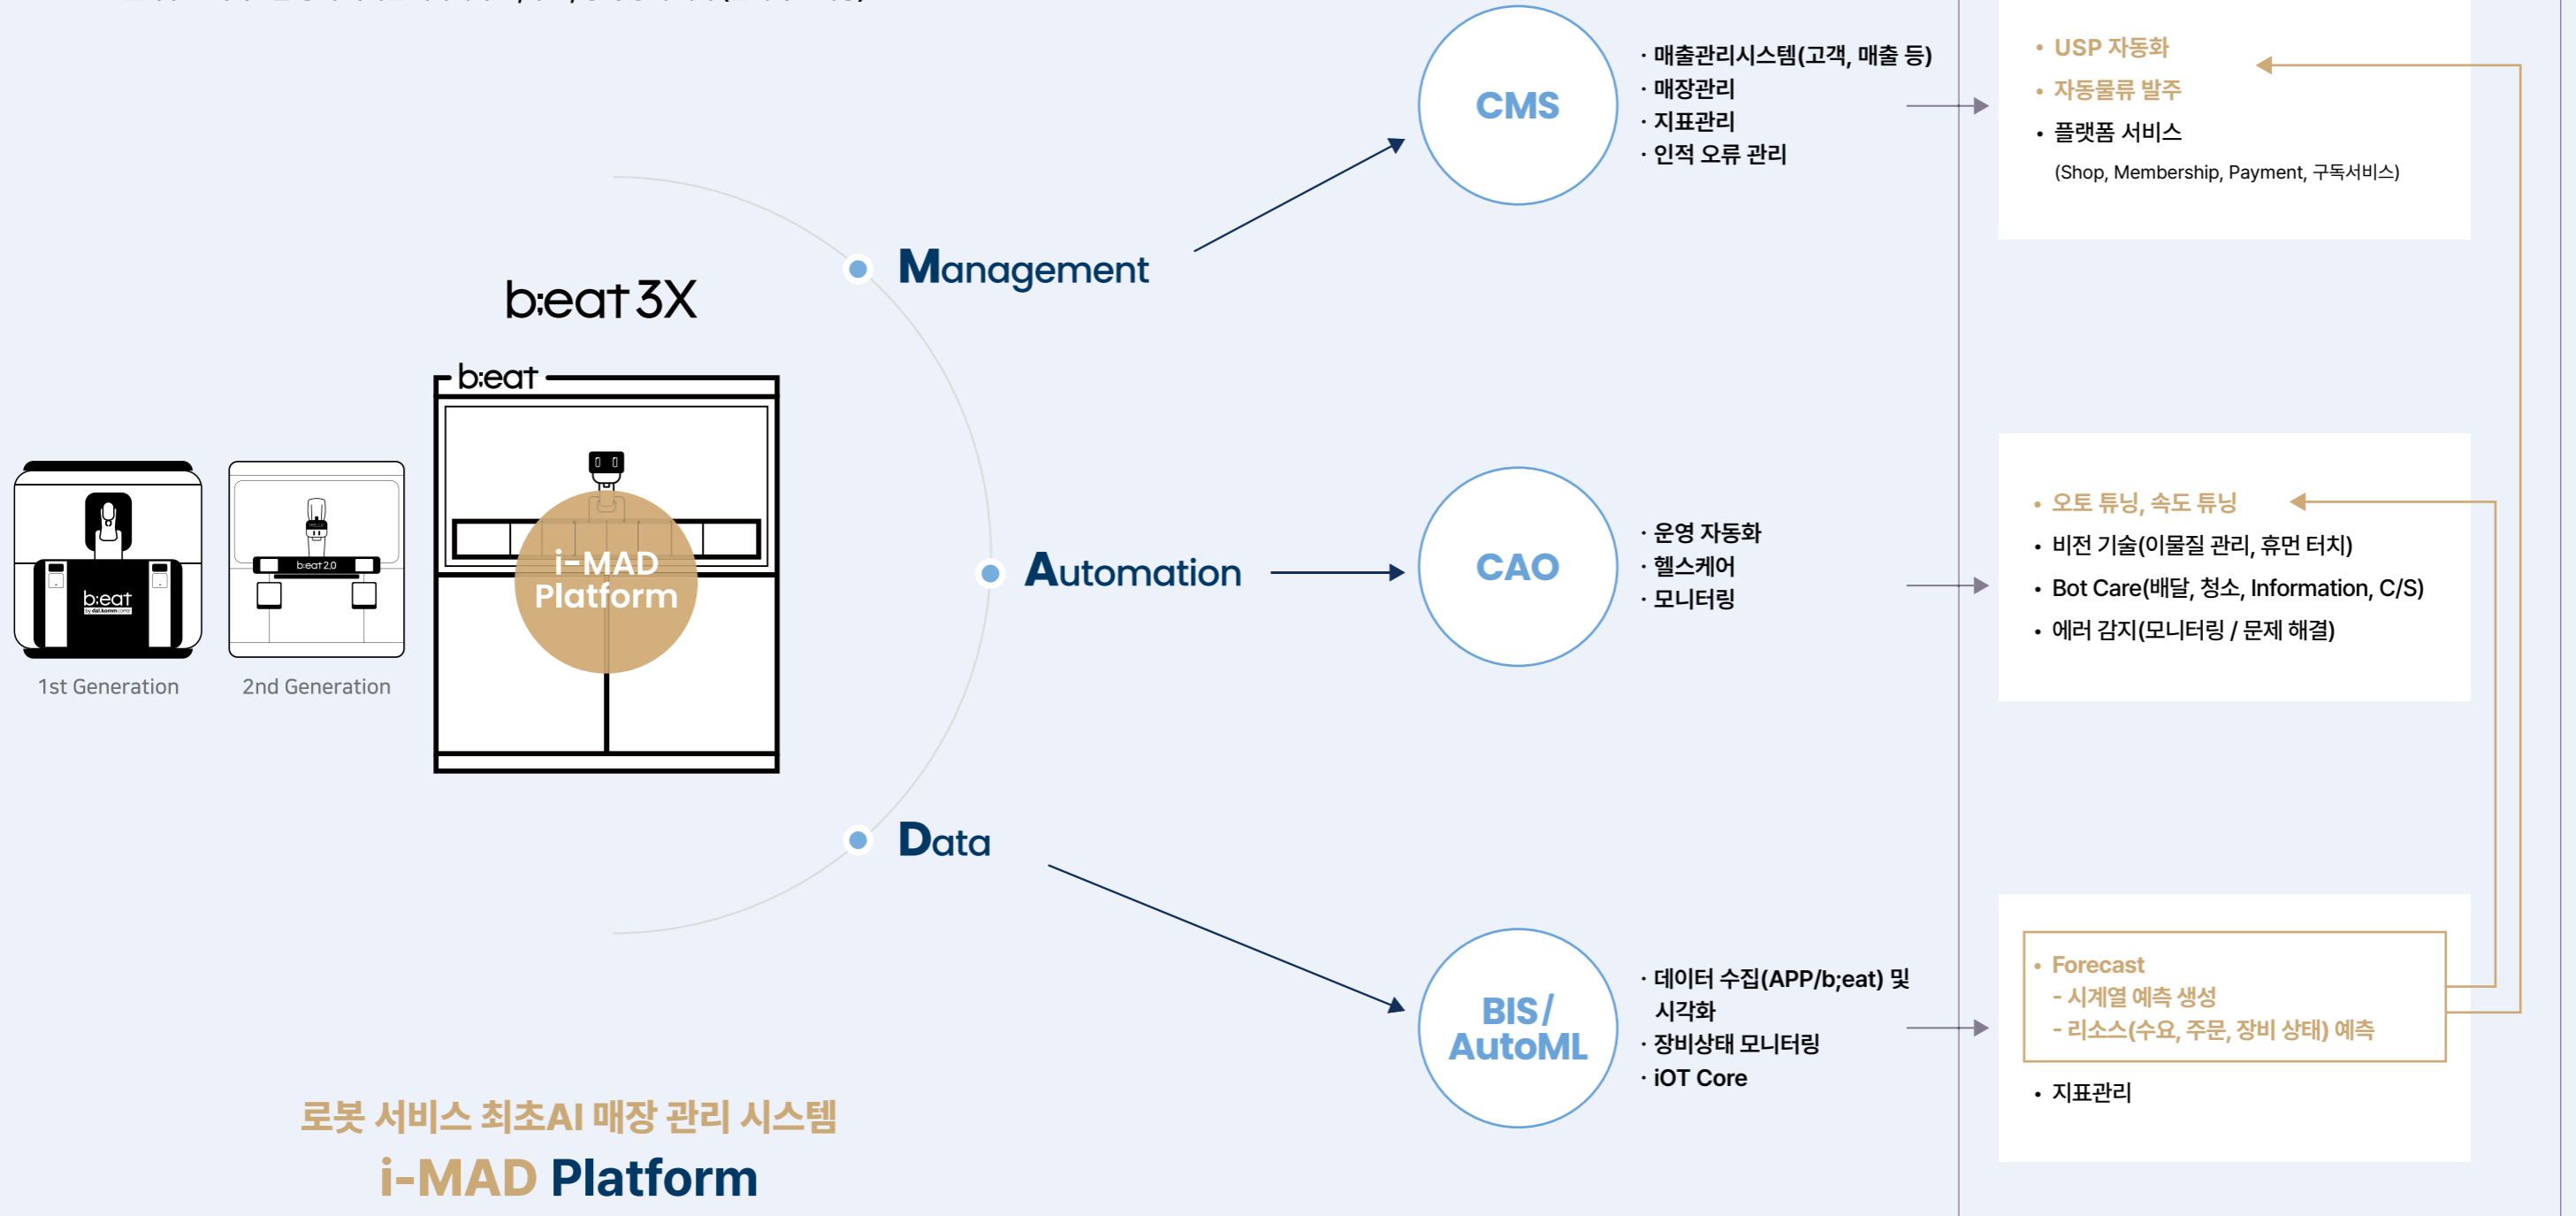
b:eat 3X

b:eat

i-MAD Platform

b:eat

b:eat 2.0

1st Generation

2nd Generation

Management

Automation

Data

CMS

· 매출관리시스템(고객, 매출 등)
· 매장관리
· 지표관리
· 인적 오류 관리

CAO

· 운영 자동화
· 헬스케어
· 모니터링

BIS/ AutoML

· 데이터 수집(APP/b;eat) 및 시각화
· 장비상태 모니터링
· iOT Core

• USP 자동화
• 자동물류 발주
• 플랫폼 서비스
(Shop, Membership, Payment, 구독서비스)

• 오토 튜닝, 속도 튜닝
• 비전 기술(이물질 관리, 휴먼 터치)
• Bot Care(배달, 청소, Information, C/S)
• 에러 감지(모니터링 / 문제 해결)

• Forecast
- 시계열 예측 생성
- 리소스(수요, 주문, 장비 상태) 예측
• 지표관리

로봇 서비스 최초AI 매장 관리 시스템
i-MAD Platform